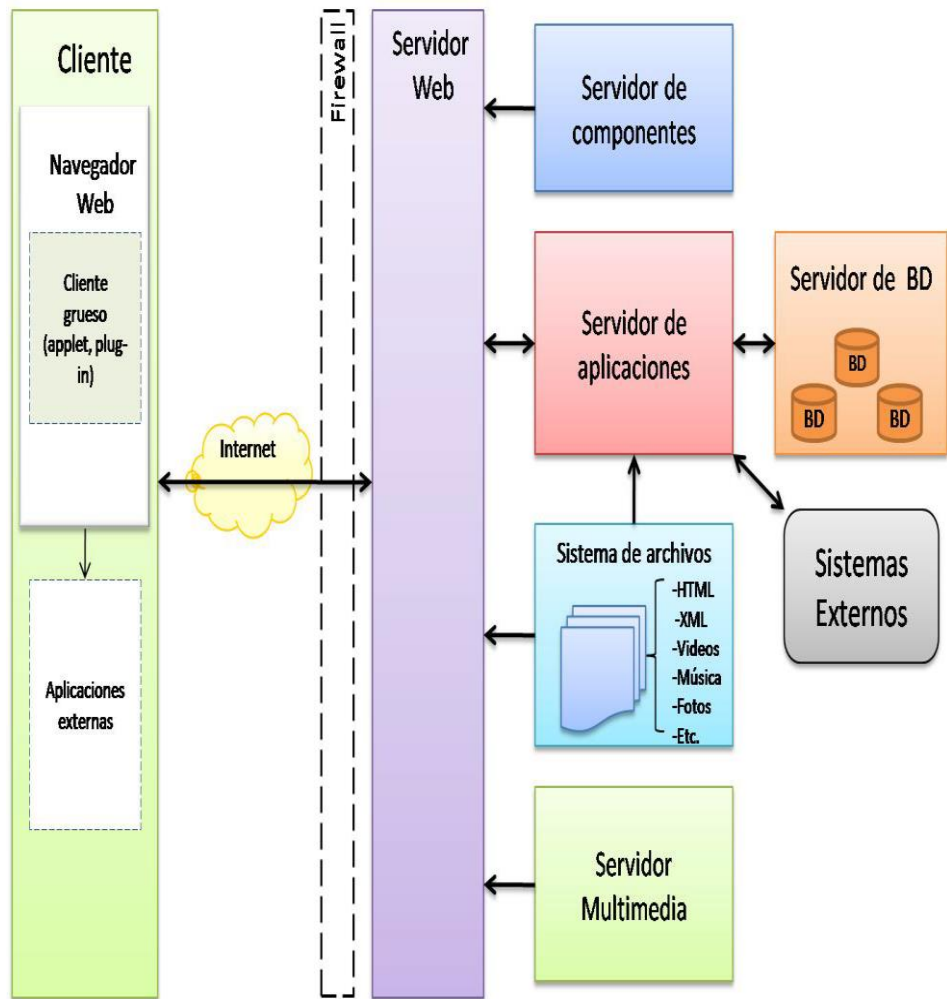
Cliente

Navegador Web

Cliente grueso (applet, plug-in)

Aplicaciones externas

Internet

Firewall

Servidor Web

Servidor de componentes

Servidor de aplicaciones

Servidor de BD

BD

BD

BD

Sistemas Externos

Sistema de archivos

-HTML
-XML
-Videos
-Música
-Fotos
-Etc.

Servidor Multimedia